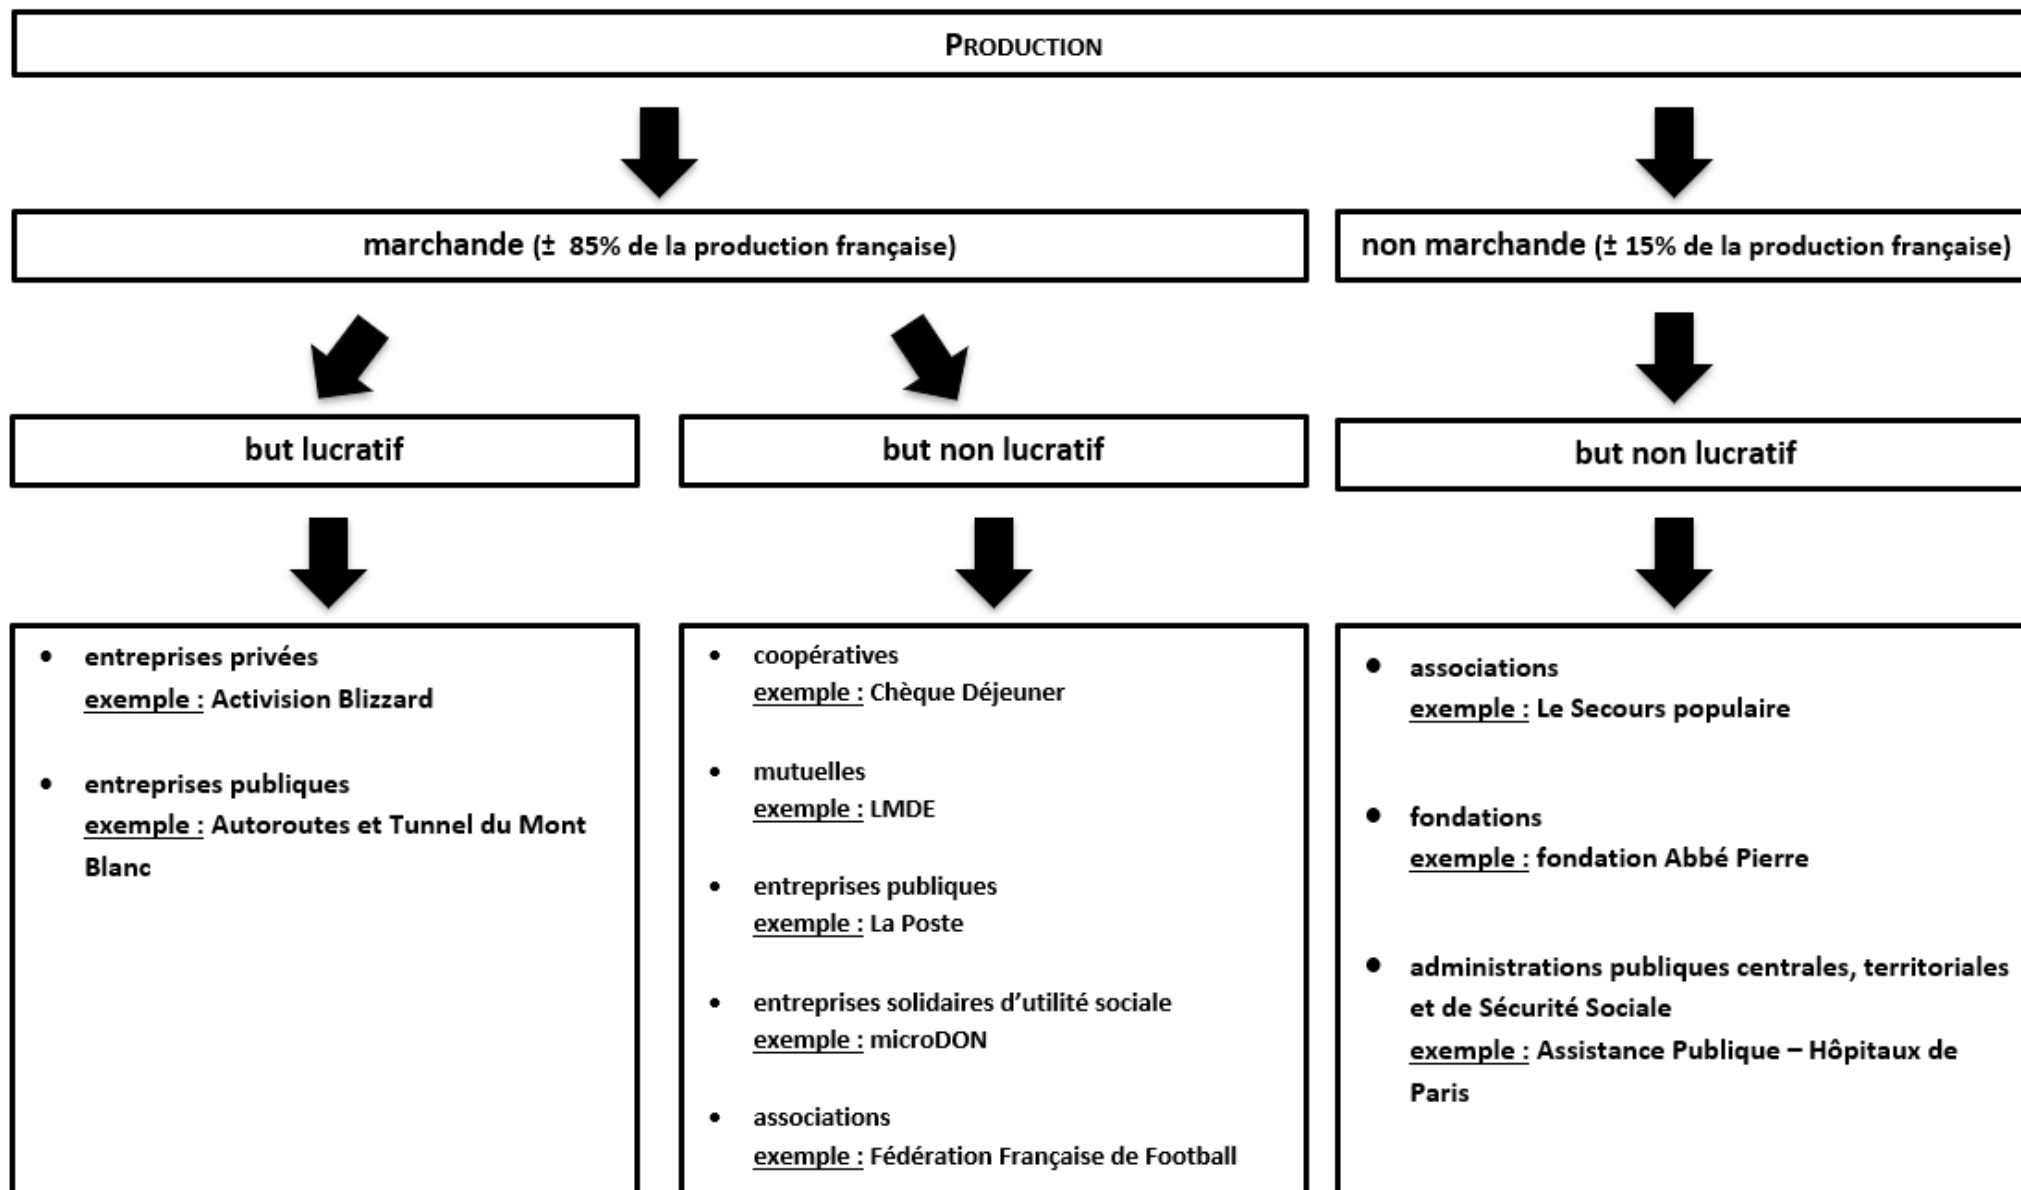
PRODUCTION

marchande (± 85% de la production française)

non marchande (± 15% de la production française)

but lucratif

but non lucratif

but non lucratif

- entreprises privées
exemple : Activision Blizzard

- entreprises publiques
exemple : Autoroutes et Tunnel du Mont Blanc

- coopératives
exemple : Chèque Déjeuner

- mutuelles
exemple : LMDE

- entreprises publiques
exemple : La Poste

- entreprises solidaires d'utilité sociale
exemple : microDON

- associations
exemple : Fédération Française de Football

- associations
exemple : Le Secours populaire

- fondations
exemple : fondation Abbé Pierre

- administrations publiques centrales, territoriales et de Sécurité Sociale
exemple : Assistance Publique – Hôpitaux de Paris